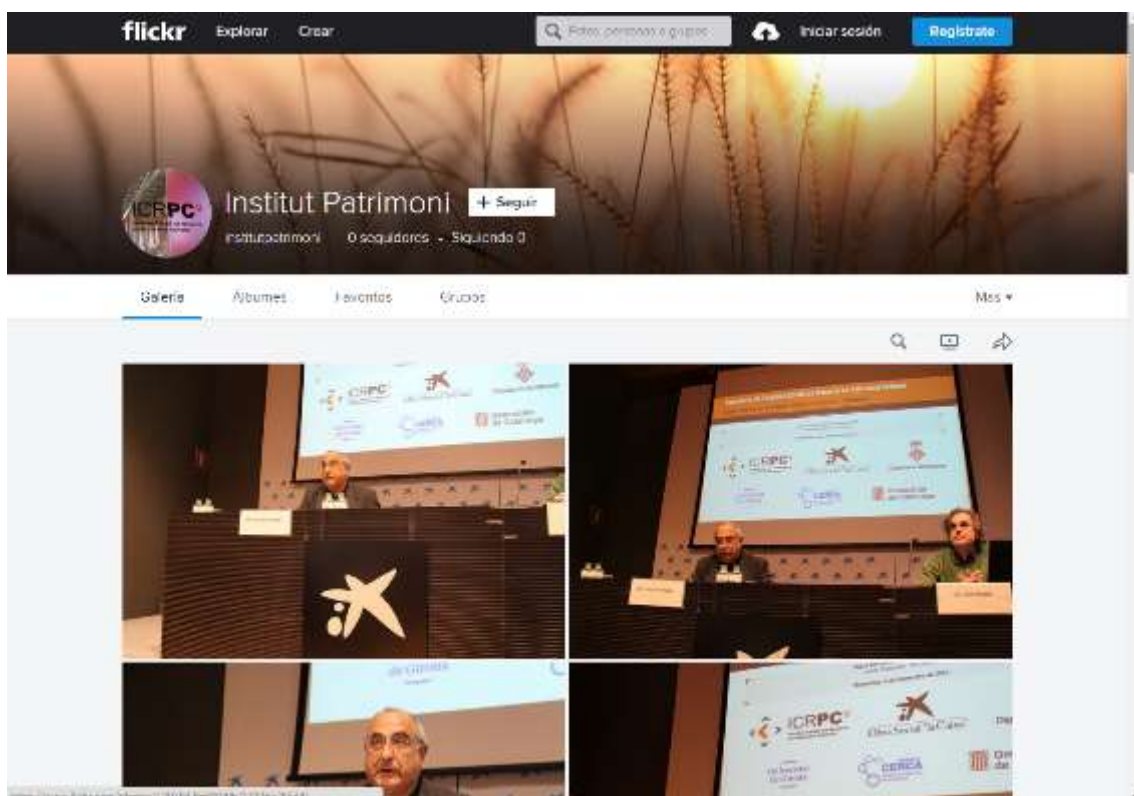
flickr Explorar Crear

Fotos, personas o grupos

Iniciar sesión Regístrate

ICRPC

Institut Patrimoni + Seguir

institutpatrimoni 0 seguidores · Siguiendo 0

Galería Álbumes Favoritos Grupos Más ▾

ICRPC

Generalitat de Catalunya

CERCA

ICRPC

ICRPC

Obra Social "la Caixa"

CERCA

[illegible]